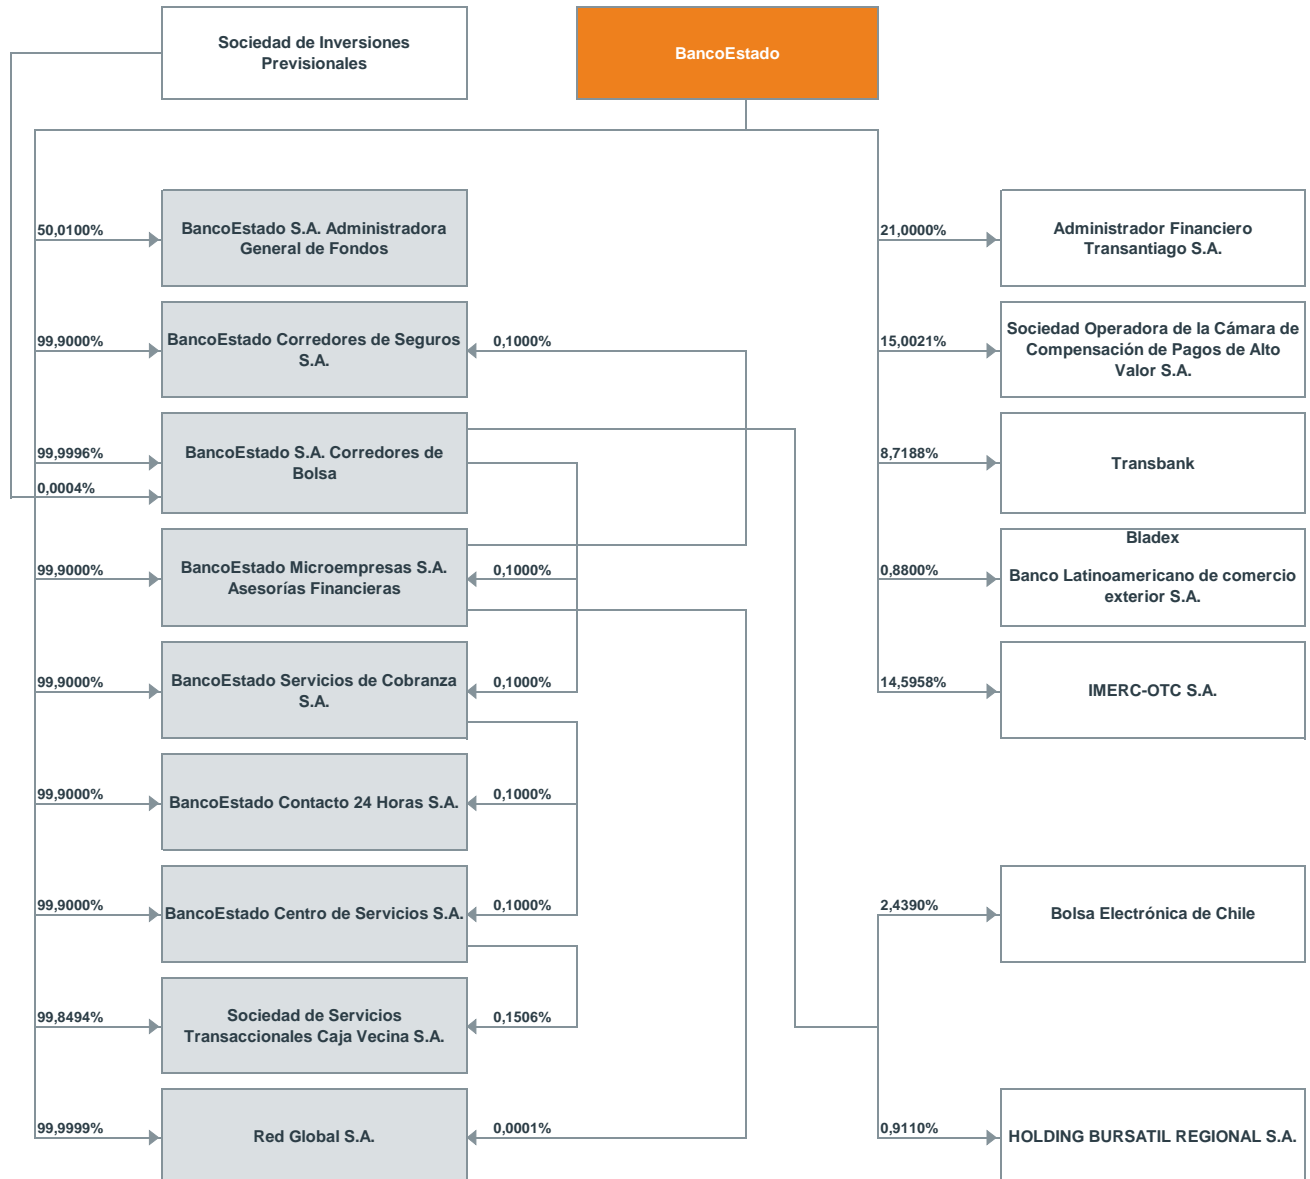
Sociedad de Inversiones Previsionales

BancoEstado

50,0100%
BancoEstado S.A. Administradora General de Fondos

99,9000%
BancoEstado Corredores de Seguros S.A.
0,1000%

99,9996%
0,0004%
BancoEstado S.A. Corredores de Bolsa

99,9000%
BancoEstado Microempresas S.A. Asesorías Financieras
0,1000%

99,9000%
BancoEstado Servicios de Cobranza S.A.
0,1000%

99,9000%
BancoEstado Contacto 24 Horas S.A.
0,1000%

99,9000%
BancoEstado Centro de Servicios S.A.
0,1000%

99,8494%
Sociedad de Servicios Transaccionales Caja Vecina S.A.
0,1506%

99,9999%
Red Global S.A.
0,0001%

21,0000%
Administrador Financiero Transantiago S.A.

15,0021%
Sociedad Operadora de la Cámara de Compensación de Pagos de Alto Valor S.A.

8,7188%
Transbank

0,8800%
Bladex

Banco Latinoamericano de comercio exterior S.A.

14,5958%
IMERC-OTC S.A.

2,4390%
Bolsa Electrónica de Chile

0,9110%
HOLDING BURSATIL REGIONAL S.A.